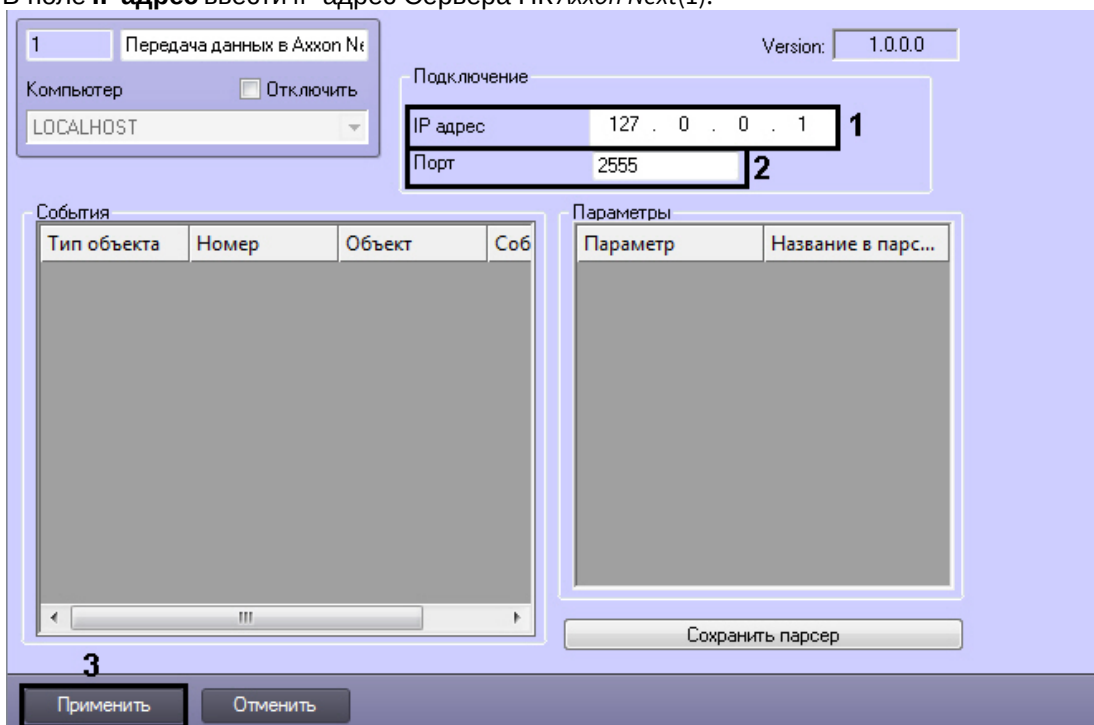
В поле **IP адрес** ввести IP-адрес Сервера ПК *Axxon Next*(1).

1 Передача данных в Axxon Ne

Компьютер Отключить

LOCALHOST

Version: 1.0.0.0

Подключение

IP адрес 127 . 0 . 0 . 1 1

Порт 2555 2

События

| Тип объекта | Номер | Объект | Соб |
|---|---|---|---|

Параметры

| Параметр | Название в парс... |
|---|---|

Сохранить парсер

3

Применить Отменить